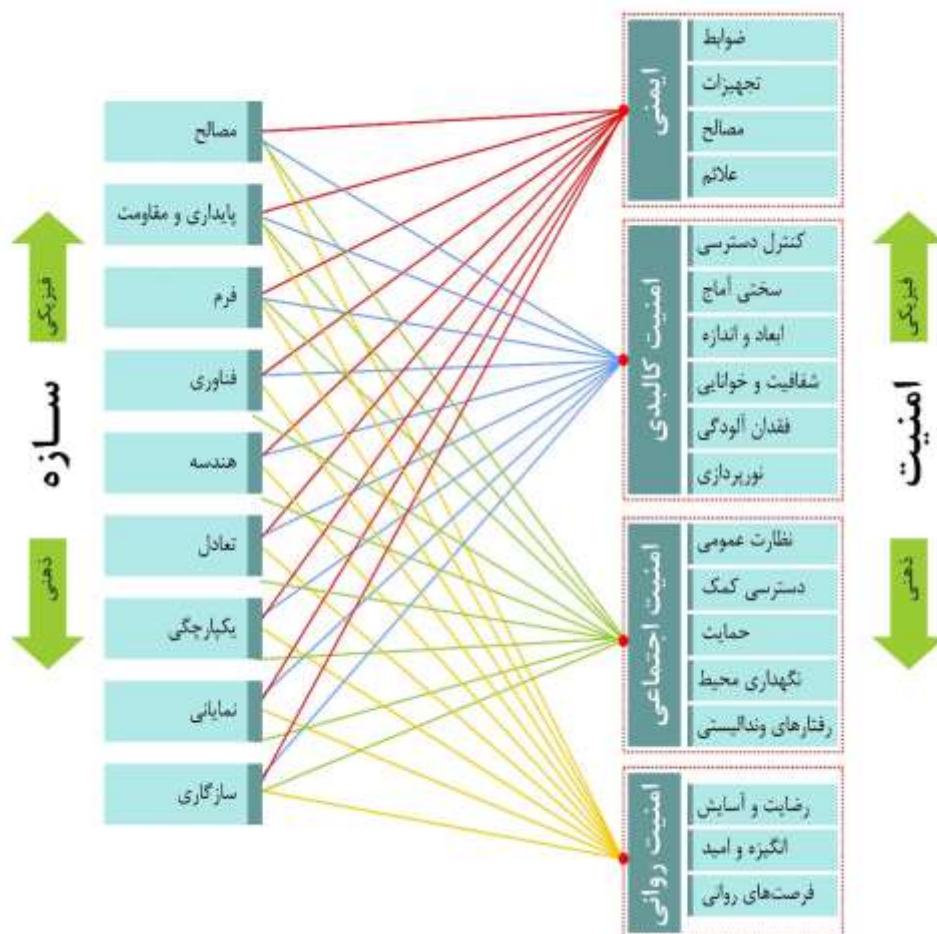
امنیت

فیزیکی

ذهنی

ایمنی
ضوابط
تجهیزات
مصالح
علائم

امنیت کالبدی
کنترل دسترسی
سختی آماج
ابعاد و اندازه
شفافیت و خوانایی
فقدان آلودگی
نورپردازی

امنیت اجتماعی
نظارت عمومی
دسترسی کمک
حمایت
نگهداری محیط
رفتارهای وندالیستی

امنیت روانی
رضایت و آسایش
انگیزه و امید
فرصت‌های روانی

سازه

فیزیکی

ذهنی

مصالح
پایداری و مقاومت
فرم
فناوری
هندسه
تعادل
یکپارچگی
نمایانی
سازگاری